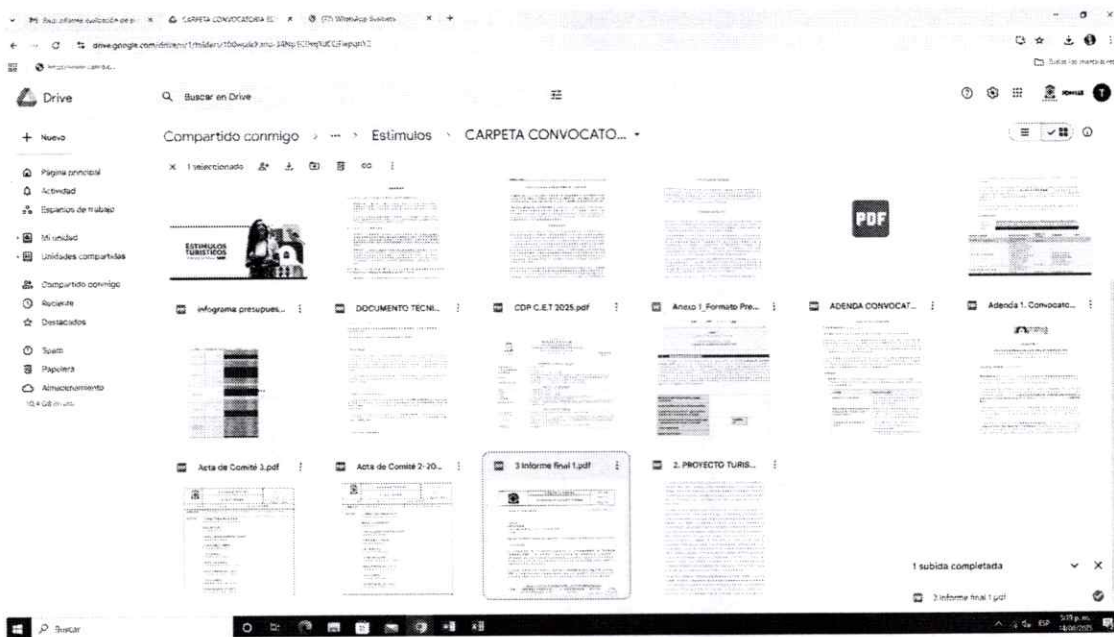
Drive

Buscar en Drive

+ Nuevo

Página principal
Actividad
Espacios de trabajo
Mi unidad
Unidades compartidas
Compartido conmigo
Reciente
Destacados
Spam
Papelera
Almacenamiento

Compartido conmigo › ... › Estimulos › CARPETA CONVOCATO... ▾

× 1 seleccionado

ESTIMULOS TURISTICOS

PDF

infograma presupues...
DOCUMENTO TECNI...
CDP C.E.T 2025.pdf
Anexo 1_Formato Pre...
ADENDA CONVOCAT...
Adenda 1. Convocato...

Acta de Comité 3.pdf
Acta de Comité 2-20...
3 Informe final 1.pdf
2. PROYECTO TURIS...

1 subida completada
3 Informe final 1.pdf

Buscar